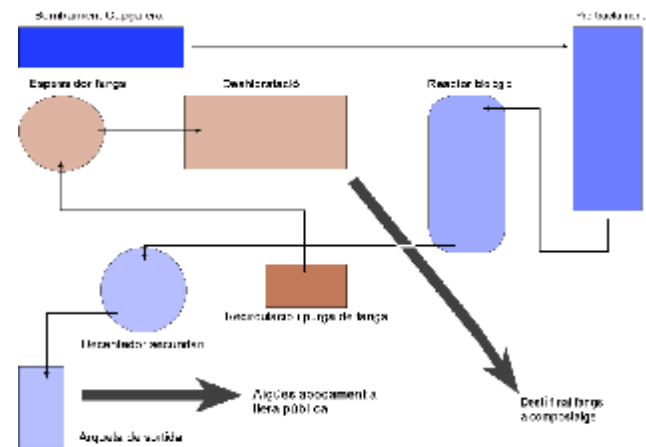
Sembrament. Cuppereo.

Prefeador

Espesador fangs

Deshidratació

Reactor biològic

Decantador secundari

Recirculació i purga de fangs

Aigües abocament a llera pública

Destí final fangs a compostatge

Arqueta de sortida